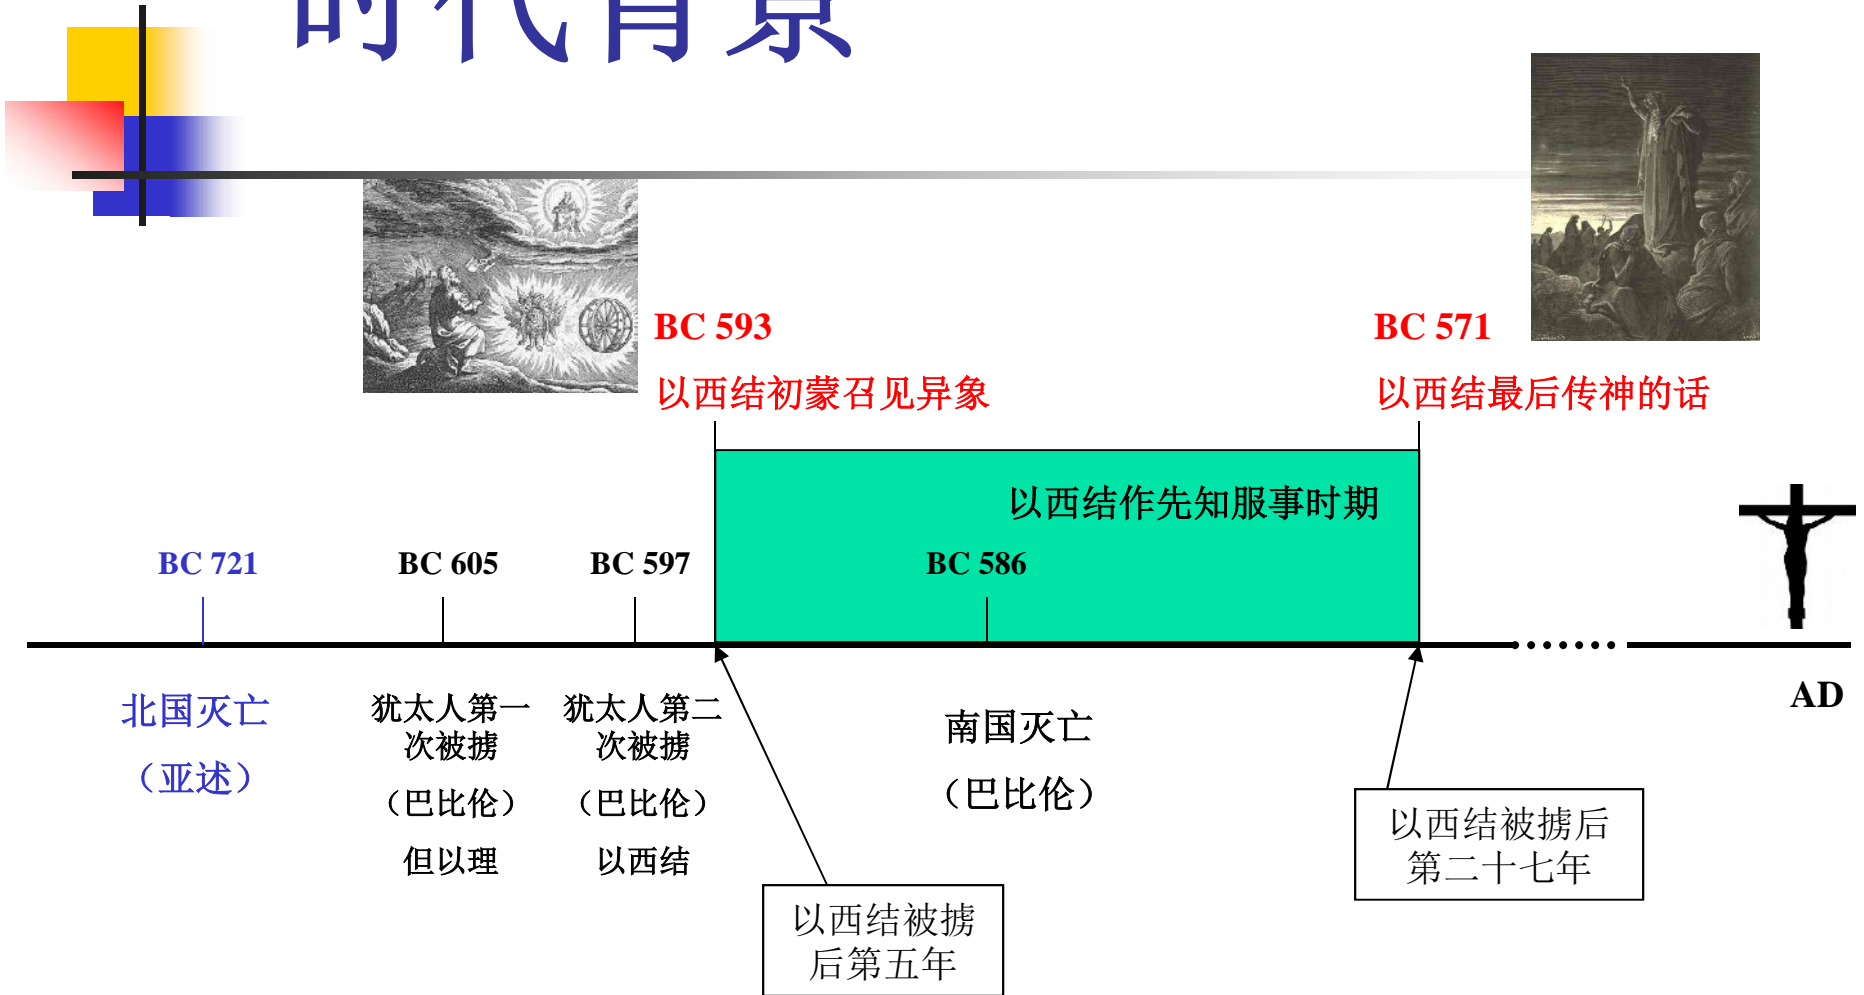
时代背景

BC 593
以西结初蒙召见异象

BC 571
以西结最后传神的话

以西结作先知服事时期

BC 721
北国灭亡
（亚述）

BC 605
犹太人第一次被掳
（巴比伦）
但以理

BC 597
犹太人第二次被掳
（巴比伦）
以西结

BC 586
南国灭亡
（巴比伦）

AD

以西结被掳后第五年

以西结被掳后第二十七年